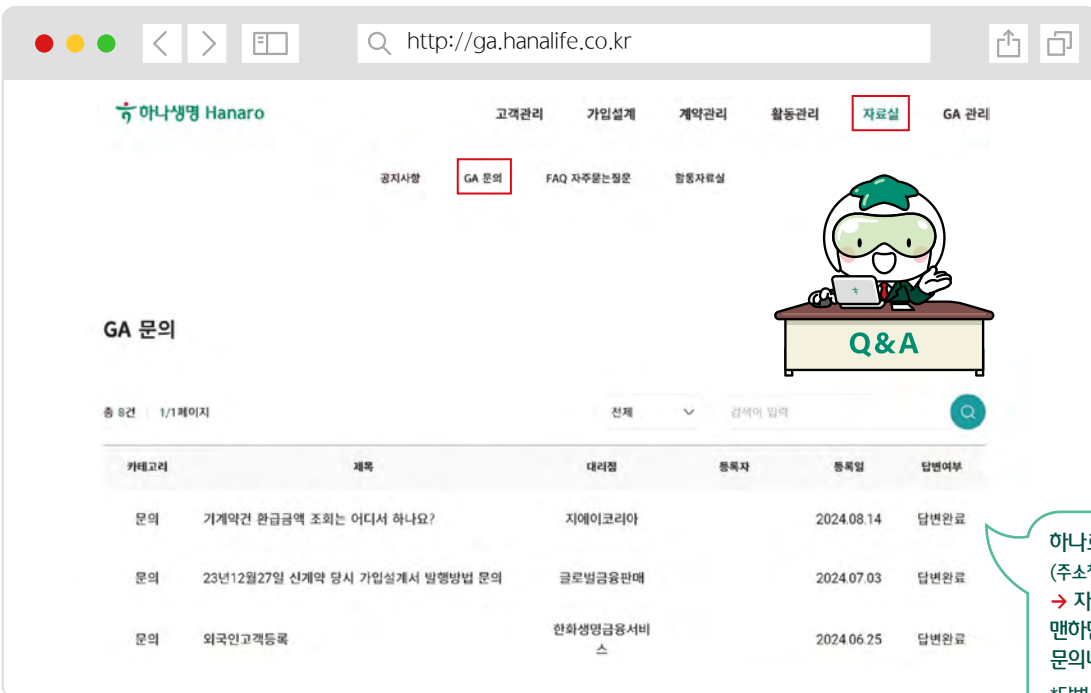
http://ga.hanalife.co.kr

하나생명 Hanaro

고객관리 가입설계 계약관리 활동관리 자료실 GA 관리

공지사항 GA 문의 FAQ 자주묻는질문 합동자료실

Q&A

GA 문의

총 8건 1/1페이지

전체

검색어 입력

| 카테고리 | 제목 | 대리점 | 등록자 | 등록일 | 답변여부 |
|---|---|---|---|---|---|
| 문의 | 기계약건 환급금액 조회는 어디서 하나요? | 지에이코리아 | | 2024.08.14 | 답변완료 |
| 문의 | 23년12월27일 신계약 당시 가입설계서 발행방법 문의 | 글로벌금융판매 | | 2024.07.03 | 답변완료 |
| 문의 | 외국인고객등록 | 한화생명금융서비스 | | 2024.06.25 | 답변완료 |

하나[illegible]
(주소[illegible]
→ 자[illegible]
맨하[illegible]
문의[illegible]
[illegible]